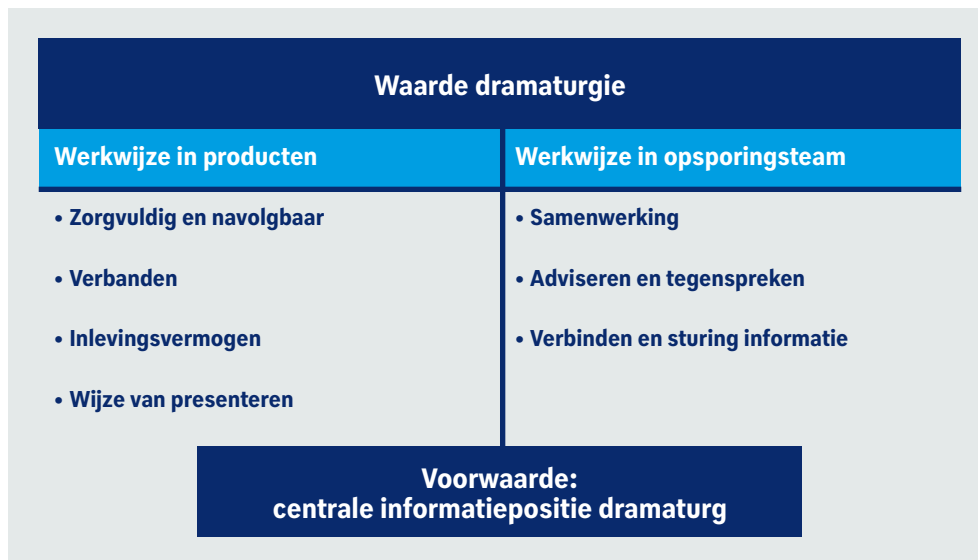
Waarde dramaturgie

Werkwijze in producten

• Zorgvuldig en navolgbaar

• Verbanden

• Inlevingsvermogen

• Wijze van presenteren

Werkwijze in opsporingsteam

• Samenwerking

• Adviseren en tegenspreken

• Verbinden en sturing informatie

Voorwaarde:
centrale informatiepositie dramaturg